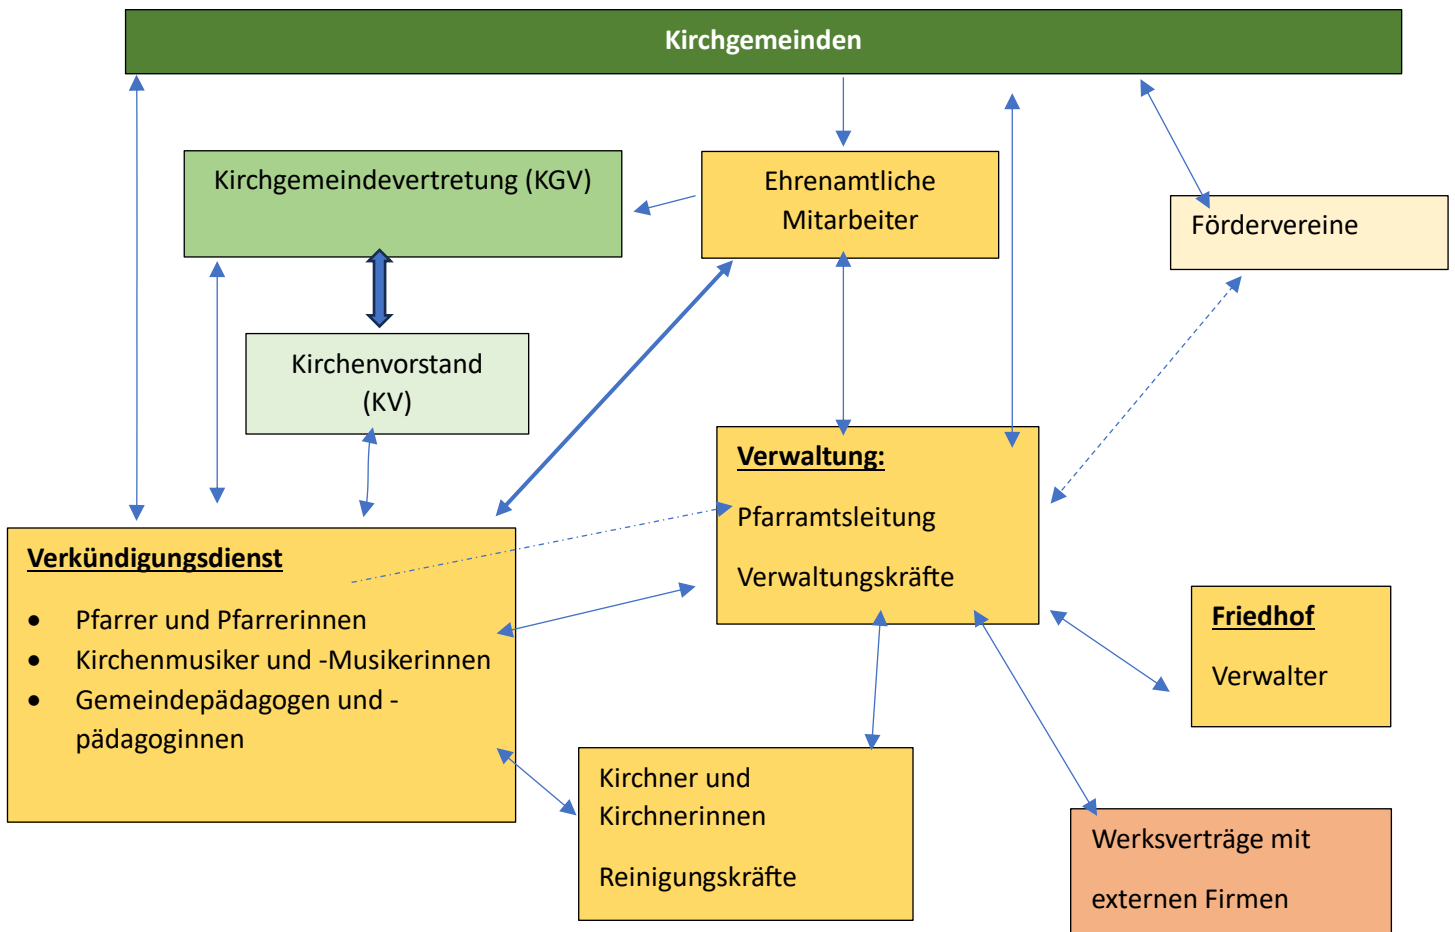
Kirchgemeinden

Kirchgemeindevertretung (KGV)

Ehrenamtliche Mitarbeiter

Fördervereine

Kirchenvorstand (KV)

**Verwaltung:**

Pfarramtsleitung

Verwaltungskräfte

**Verkündigungsdienst**

- Pfarrer und Pfarrerinnen
- Kirchenmusiker und -Musikerinnen
- Gemeindepädagogen und -pädagoginnen

**Friedhof**

Verwalter

Kirchner und Kirchnerinnen

Reinigungskräfte

Werksverträge mit

externen Firmen